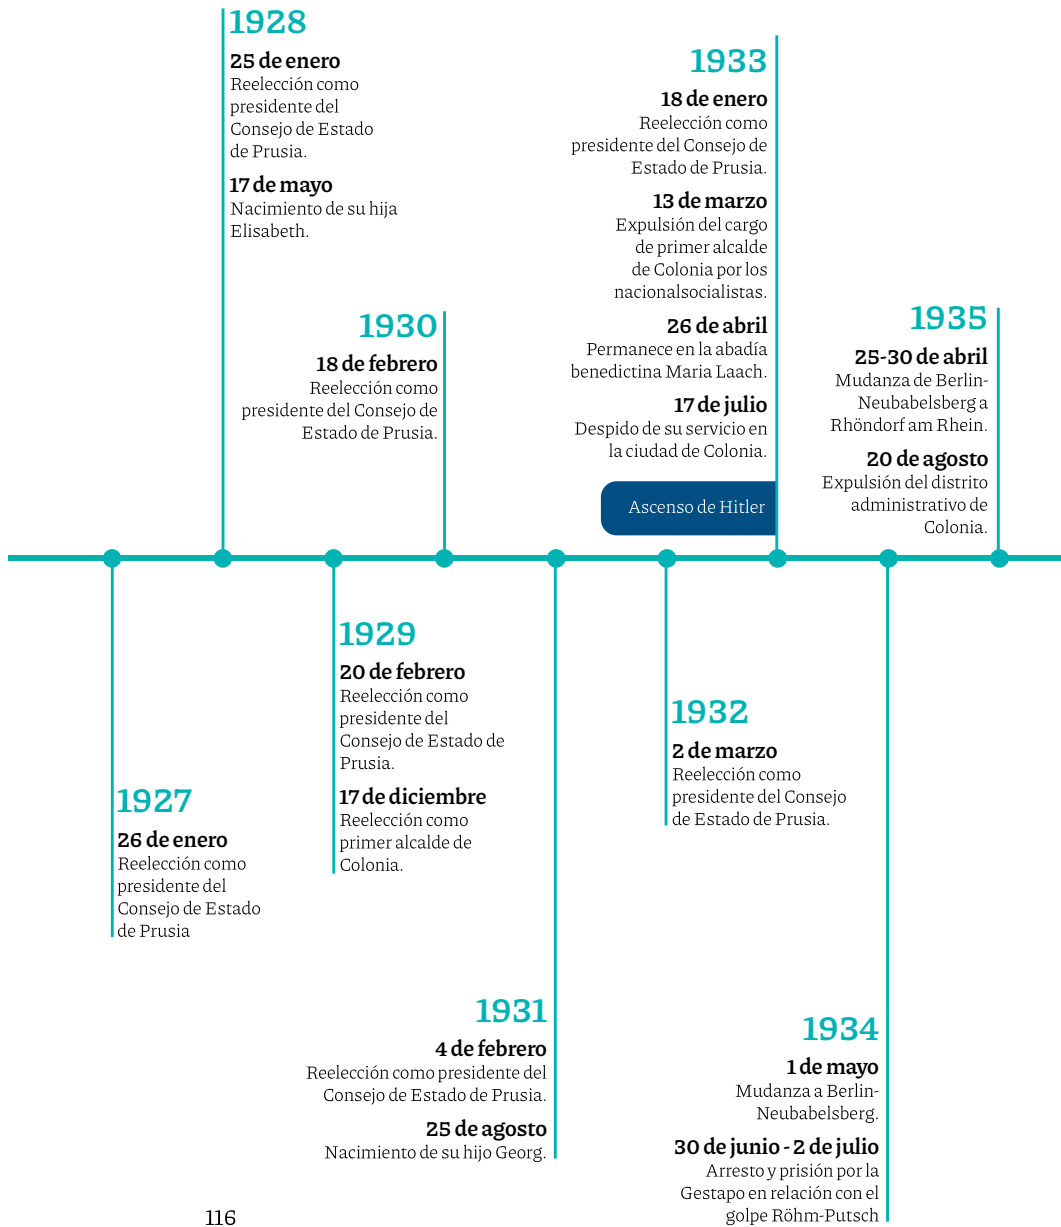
1927
26 de enero
Reelección como presidente del Consejo de Estado de Prusia

1928
25 de enero
Reelección como presidente del Consejo de Estado de Prusia.

17 de mayo
Nacimiento de su hija Elisabeth.

1929
20 de febrero
Reelección como presidente del Consejo de Estado de Prusia.

17 de diciembre
Reelección como primer alcalde de Colonia.

1930
18 de febrero
Reelección como presidente del Consejo de Estado de Prusia.

1931
4 de febrero
Reelección como presidente del Consejo de Estado de Prusia.

25 de agosto
Nacimiento de su hijo Georg.

1932
2 de marzo
Reelección como presidente del Consejo de Estado de Prusia.

Ascenso de Hitler

1933
18 de enero
Reelección como presidente del Consejo de Estado de Prusia.

13 de marzo
Expulsión del cargo de primer alcalde de Colonia por los nacionalsocialistas.

26 de abril
Permanece en la abadía benedictina Maria Laach.

17 de julio
Despido de su servicio en la ciudad de Colonia.

1934
1 de mayo
Mudanza a Berlin-Neubabelsberg.

30 de junio - 2 de julio
Arresto y prisión por la Gestapo en relación con el golpe Röhm-Putsch

1935
25-30 de abril
Mudanza de Berlin-Neubabelsberg a Rhöndorf am Rhein.

20 de agosto
Expulsión del distrito administrativo de Colonia.

116